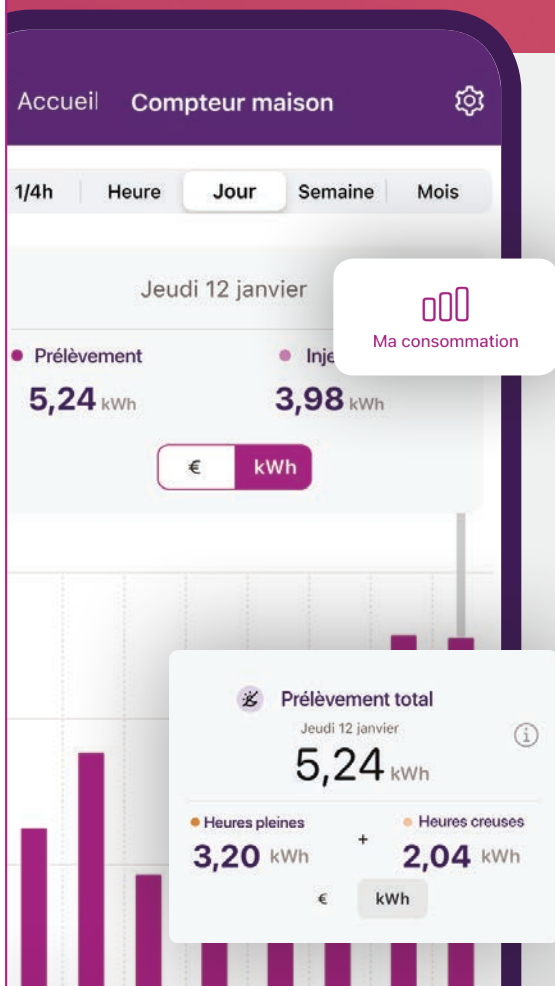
Accueil Compteur maison

1/4h | Heure | Jour | Semaine | Mois

Jeudi 12 janvier

Ma consommation

Prélèvement
5,24 kWh

Inje
3,98 kWh

€ kWh

Prélèvement total
Jeudi 12 janvier
5,24 kWh

Heures pleines
3,20 kWh
+
Heures creuses
2,04 kWh

€ kWh